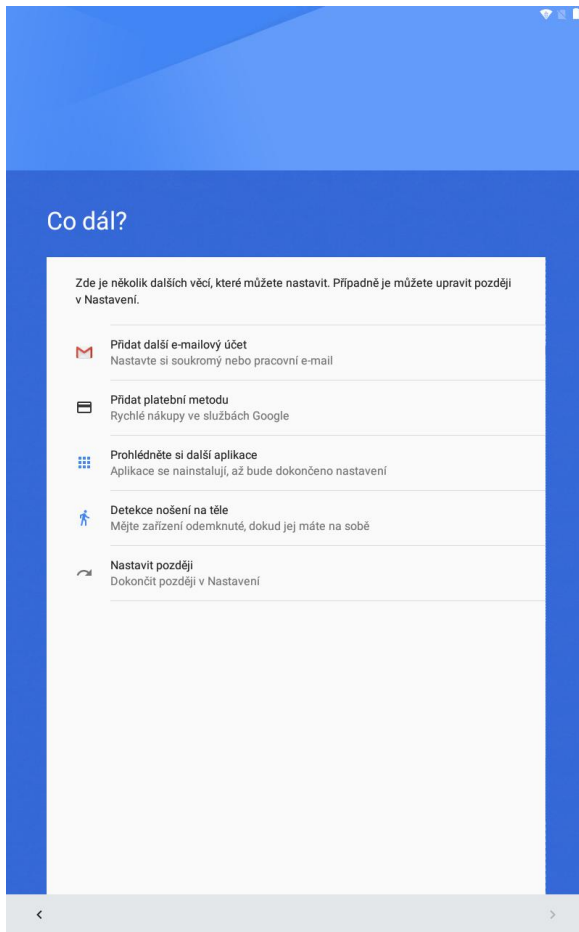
Co dál?

Zde je několik dalších věcí, které můžete nastavit. Případně je můžete upravit později v Nastavení.

Přidat další e-mailový účet
Nastavte si soukromý nebo pracovní e-mail

Přidat platební metodu
Rychlé nákupy ve službách Google

Prohlédněte si další aplikace
Aplikace se nainstalují, až bude dokončeno nastavení

Detekce nošení na těle
Mějte zařízení odemknuté, dokud jej máte na sobě

Nastavit později
Dokončit později v Nastavení

<

>